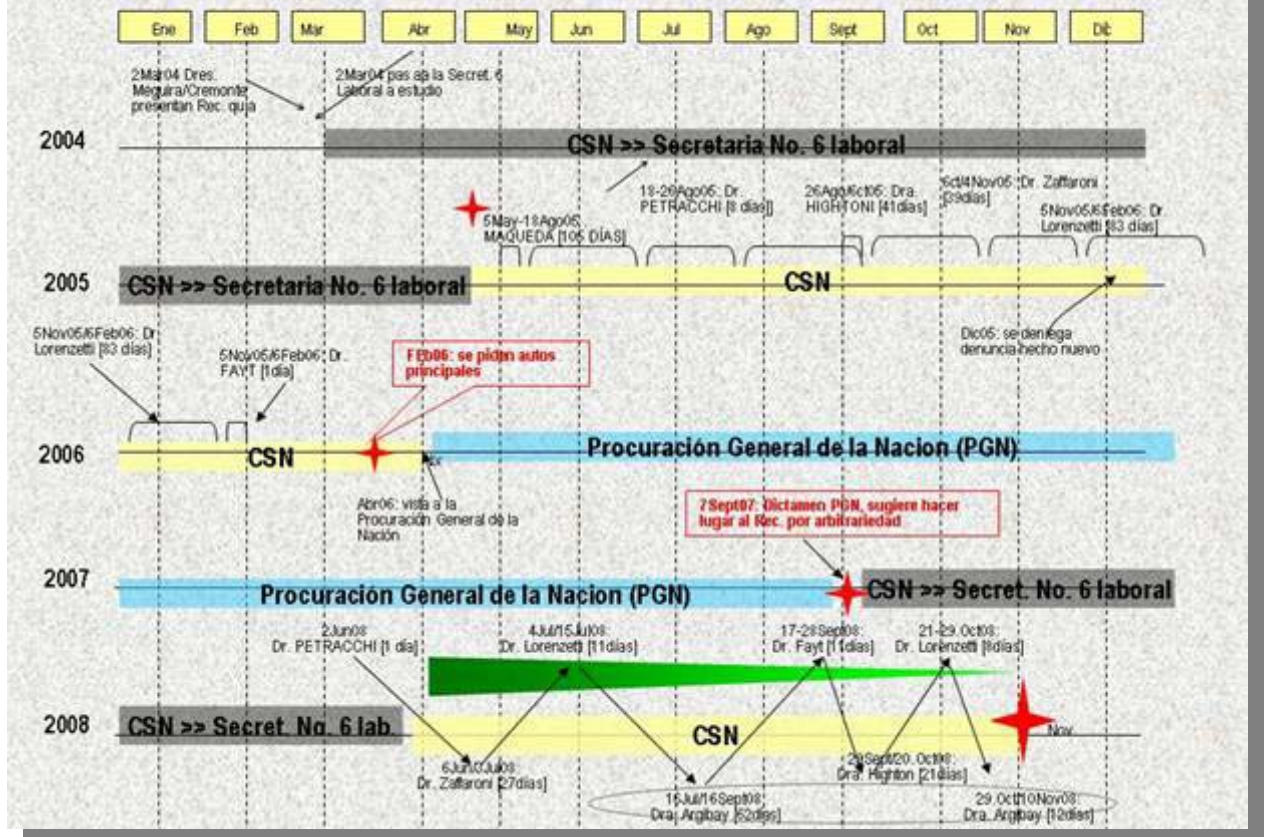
Ene Feb Mar Abr May Jun Jul Ago Sept Oct Nov Dic

2Mar04 Dres: Meguira/Cremonte presentan Rec. queja

2Mar04 pasa a la Secret. 6 Laboral a estudio

2004

CSN >> Secretaria No. 6 laboral

18-26Ago05: Dr. PETRACCHI [8 días]

26Ago/6Oct05: Dra. HIGHTONI [41días]

6Oct/4Nov05: Dr. Zaffaroni [29días]

5May-18Ago05: MAQUEDA [105 DÍAS]

5Nov05/6Feb06: Dr Lorenzetti [83 días]

2005

CSN >> Secretaria No. 6 laboral

CSN

Dic05: se deniega denuncia hecho nuevo

5Nov05/6Feb06: Dr Lorenzetti [83 días]

5Nov05/6Feb06: Dr. FAYT [1día]

FEb06: se piden autos principales

2006

CSN

Procuración General de la Nacion (PGN)

Abr06: vista a la Procuración General de la Nación

7Sept07: Dictamen PGN, sugiere hacer lugar al Rec. por arbitrariedad

2007

Procuración General de la Nacion (PGN)

CSN >> Secret. No. 6 laboral

2Jun08: Dr. PETRACCHI [1 día]

4Jul/15Jul08: Dr. Lorenzetti [11días]

17-28Sept08: Dr. Fayt [11días]

21-29.Oct08: Dr. Lorenzetti [8días]

2008

CSN >> Secret. No. 6 lab.

CSN

Nov.

6Jun/3Jul08: Dr. Zaffaroni [27días]

15Jul/16Sept08: Dra. Argibay [62días]

29Sept/20.Oct08: Dra. Highton [21días]

29.Oct/10Nov08: Dra. Argibay [12días]